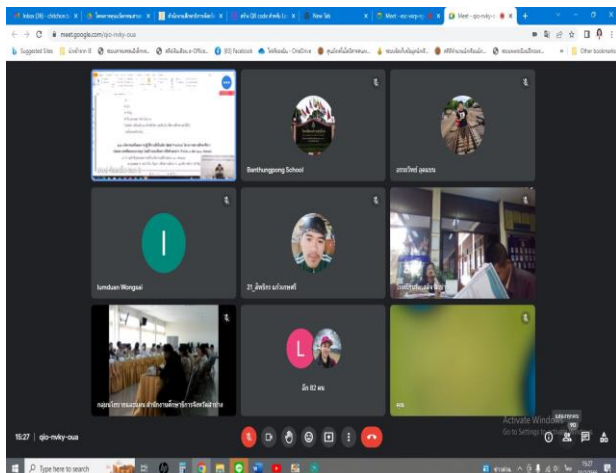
meet.google.com/qio-mvky-oua

Banthungpong School

lumduan Wongsai

I

21_สิทธิกร แก้วเกษศรี

L

อีก 82 คน

Activate Windows
Go to Settings to activate Windows.

15:27 | qio-mvky-oua

Type here to search